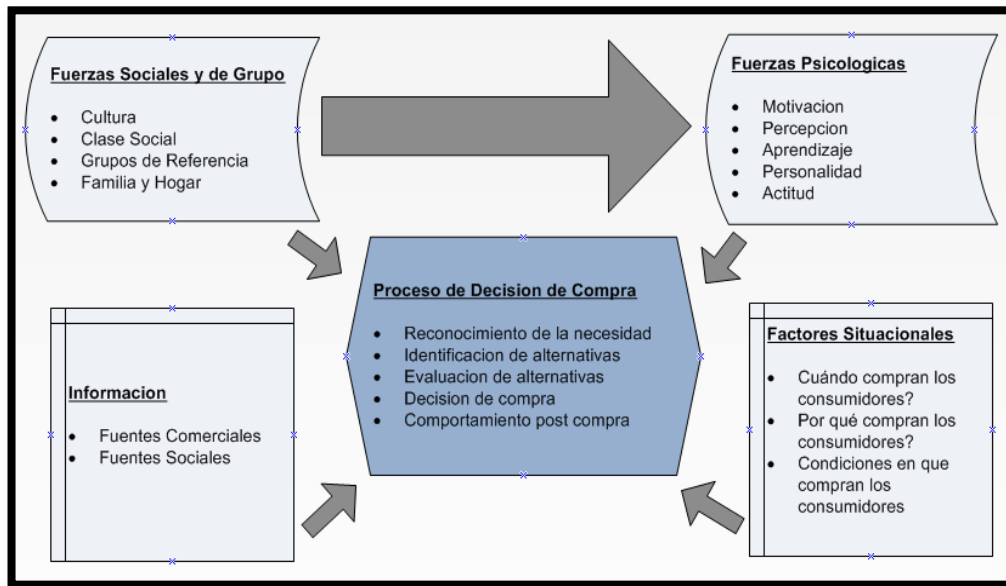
Fuerzas Sociales y de Grupo

- Cultura
- Clase Social
- Grupos de Referencia
- Familia y Hogar

Fuerzas Psicologicas

- Motivacion
- Percepcion
- Aprendizaje
- Personalidad
- Actitud

Proceso de Decision de Compra

- Reconocimiento de la necesidad
- Identificacion de alternativas
- Evaluacion de alternativas
- Decision de compra
- Comportamiento post compra

Informacion

- Fuentes Comerciales
- Fuentes Sociales

Factores Situacionales

- Cuándo compran los consumidores?
- Por qué compran los consumidores?
- Condiciones en que compran los consumidores